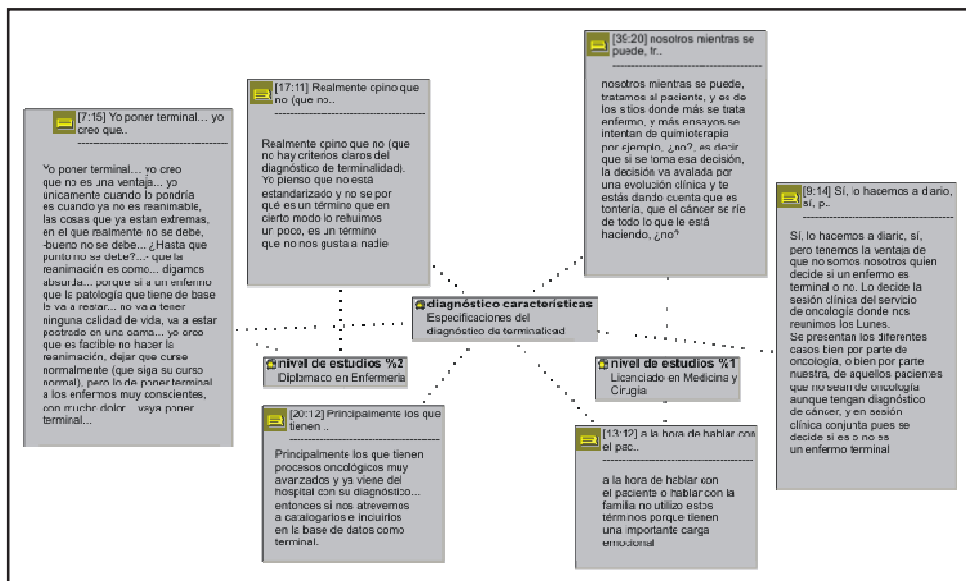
[7:15] Yo poner terminal... yo creo que..

Yo poner terminal... yo creo que no es una ventaja... yo únicamente cuando lo pondría es cuando ya no es reanimable, las cosas que ya estan extremas, en el que realmente no se debe, -bueno no se debe... ¿Hasta que punto no se debe?...- que la reanimación es como... digamos absurda... porque si a un enfermo que la patología que tiene de base le va a restar... no va a tener ninguna calidad de vida, va a estar postrado en una cama... yo creo que es factible no hacer la reanimación, dejar que curse normalmente (que siga su curso normal), pero lo de poner terminal a los enfermos muy conscientes, con mucho dolor... vaya poner terminal...

[17:11] Realmente opino que no (que no..

Realmente opino que no (que no hay criterios claros del diagnóstico de terminalidad). Yo pienso que no está estandarizado y no se por qué es un término que en cierto modo lo rehuimos un poco, es un término que no nos gusta a nadie

[39:20] nosotros mientras se puede, tr..

nosotros mientras se puede, tratamos al paciente, y es de los sitios donde más se trata enfermo, y más ensayos se intentan de quimioterapia por ejemplo, ¿no?, es decir que si se toma esa decisión, la decisión va avalada por una evolución clínica y te estás dando cuenta que es tontería, que el cáncer se ríe de todo lo que le está haciendo, ¿no?

[9:14] Sí, lo hacemos a diario, sí, p..

Sí, lo hacemos a diario, sí, pero tenemos la ventaja de que no somos nosotros quien decide si un enfermo es terminal o no. Lo decide la sesión clínica del servicio de oncología donde nos reunimos los Lunes. Se presentan los diferentes casos bien por parte de oncología, o bien por parte nuestra, de aquellos pacientes que no sean de oncología aunque tengan diagnóstico de cáncer, y en sesión clínica conjunta pues se decide si es o no es un enfermo terminal

diagnóstico características
Especificaciones del diagnóstico de terminalidad

nivel de estudios %2
Diplomado en Enfermería

nivel de estudios %1
Licenciado en Medicina y Cirugía

[20:12] Principalmente los que tienen ..

Principalmente los que tienen procesos oncológicos muy avanzados y ya viene del hospital con su diagnostico... entonces sí nos atrevemos a catalogarlos e incluirlos en la base de datos como terminal.

[13:12] a la hora de hablar con el pac..

a la hora de hablar con el paciente o hablar con la familia no utilizo estos términos porque tienen una importante carga emocional